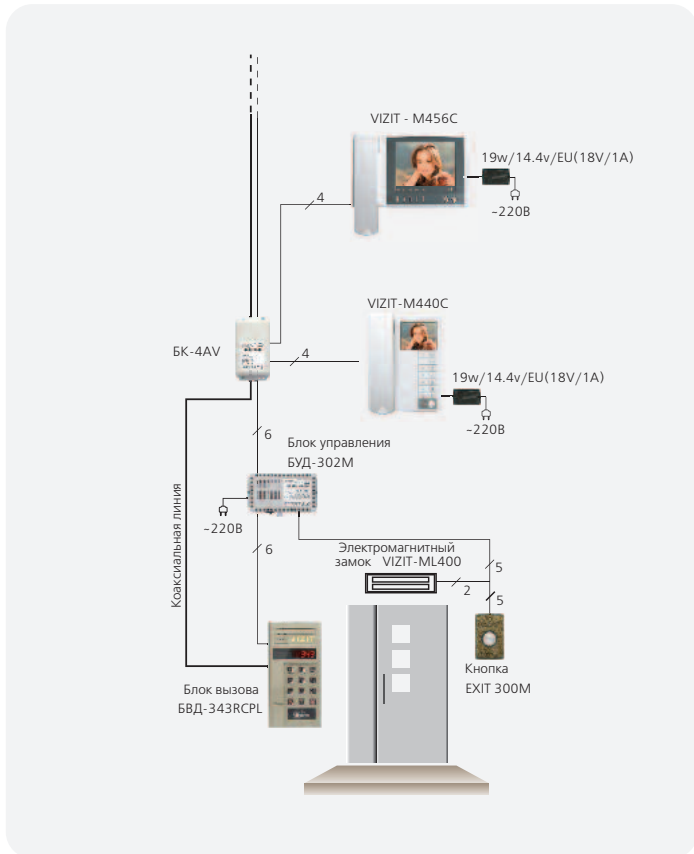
VIZIT - M456C

19w/14.4v/EU(18V/1A)

~220В

4

VIZIT-M440C

БК-4AV

4

19w/14.4v/EU(18V/1A)

~220В

6

Блок управления
БУД-302М

Коаксиальная линия

~220В

6

Электромагнитный
замок VIZIT-ML400

5

2

5

Кнопка
EXIT 300M

Блок вызова
БВД-343RCPL